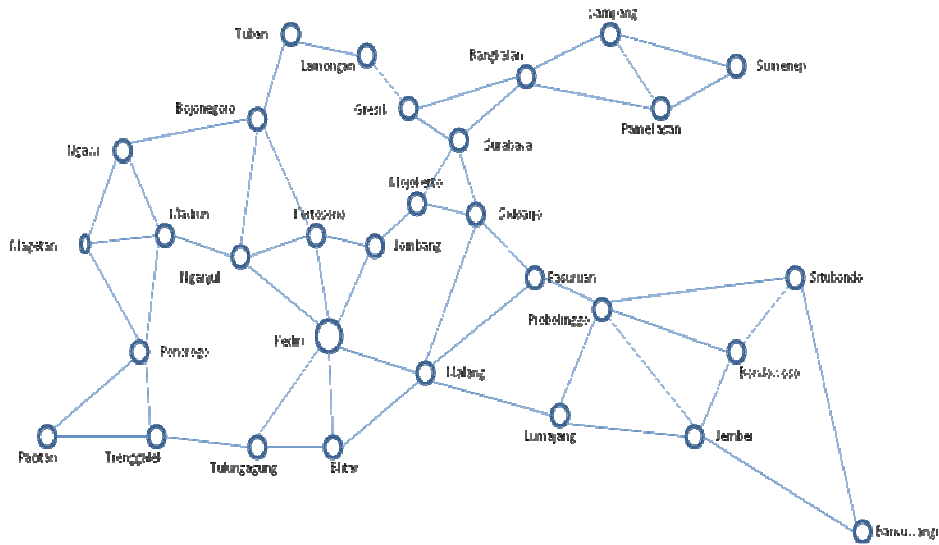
Tuban
Lamongan
Sampang
Bangkalan
Sumenep
Gresik
Pamekasan
Bojonegoro
Surabaya
Ngawi
Mojokerto
Sidoarjo
Madiun
Nganjuk
Magetan
Jombang
Pasuruan
Situbondo
Probolinggo
Ponorogo
Kediri
Malang
Bondowoso
Lumajang
Jember
Pacitan
Trenggalek
Tulungagung
Blitar
Banyuwangi